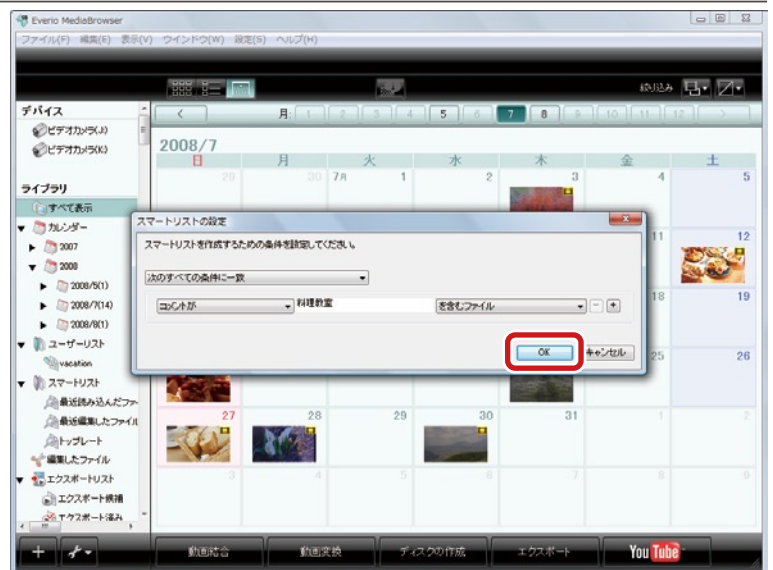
Everio MediaBrowser

ファイル(F) 編集(E) 表示(V) ウインドウ(W) 設定(S) ヘルプ(H)

絞り込み

デバイス
ビデオカメラ(J)
ビデオカメラ(K)

ライブラリ
すべて表示
カレンダー
2007
2008
2008/5(1)
2008/7(14)
2008/8(1)
ユーザーリスト
vacation
スマートリスト
最近読み込んだファ
最近編集したファイル
トップレート
編集したファイル
エクスポートリスト
エクスポート候補
エクスポート済み

月: 1 2 3 4 5 6 7 8 9 10 11 12

2008/7

| 日 | 月 | 火 | 水 | 木 | 金 | 土 |
|---|---|---|---|---|---|---|
| 29 | 30 | 7月 1 | 2 | 3 | 4 | 5 |
| | | | | | 11 | 12 |
| | | | | | 18 | 19 |
| | | | | | 25 | 26 |
| 27 | 28 | 29 | 30 | 31 | 1 | 2 |
| 3 | 4 | 5 | 6 | 7 | 8 | 9 |

スマートリストの設定
スマートリストを作成するための条件を設定してください。
次のすべての条件に一致
コメントが 料理教室 を含むファイル - +
OK キャンセル

動画結合 動画変換 ディスクの作成 エクスポート YouTube